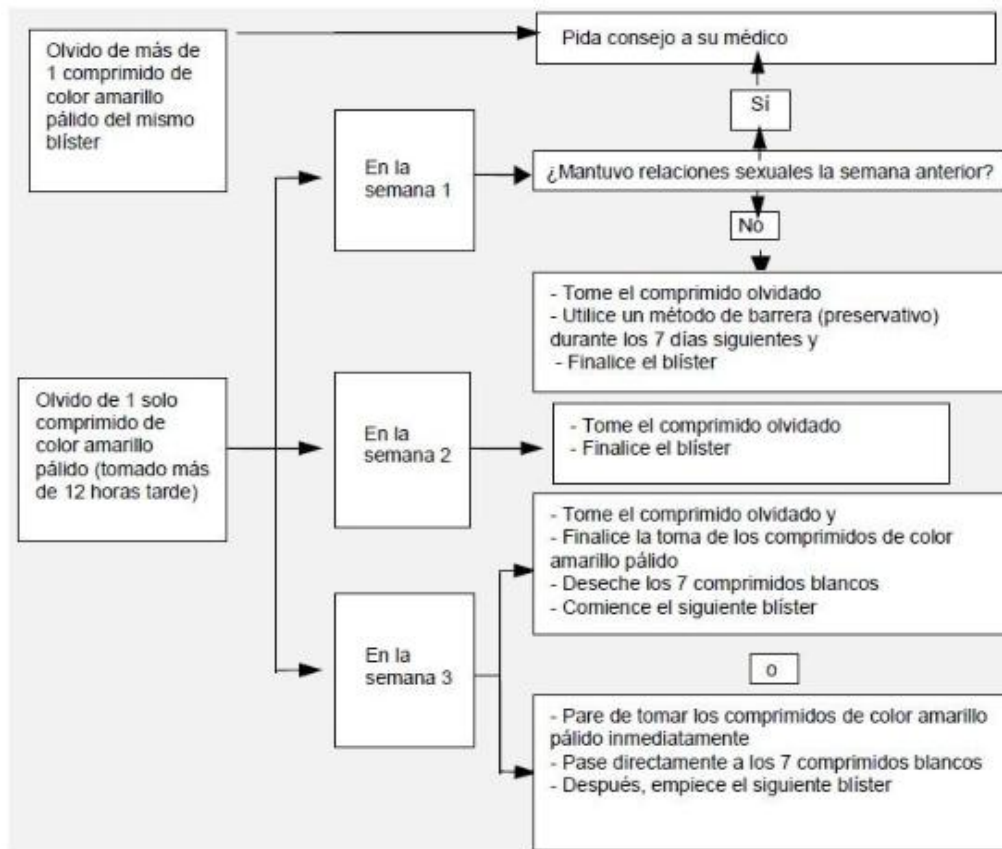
Olvido de más de 1 comprimido de color amarillo pálido del mismo blíster

Pida consejo a su médico

Sí

En la semana 1

¿Mantuvo relaciones sexuales la semana anterior?

No

- Tome el comprimido olvidado
- Utilice un método de barrera (preservativo) durante los 7 días siguientes y
- Finalice el blíster

Olvido de 1 solo comprimido de color amarillo pálido (tomado más de 12 horas tarde)

En la semana 2

- Tome el comprimido olvidado
- Finalice el blíster

- Tome el comprimido olvidado y
- Finalice la toma de los comprimidos de color amarillo pálido
- Deseche los 7 comprimidos blancos
- Comience el siguiente blíster

En la semana 3

o

- Pare de tomar los comprimidos de color amarillo pálido inmediatamente
- Pase directamente a los 7 comprimidos blancos
- Después, empiece el siguiente blíster